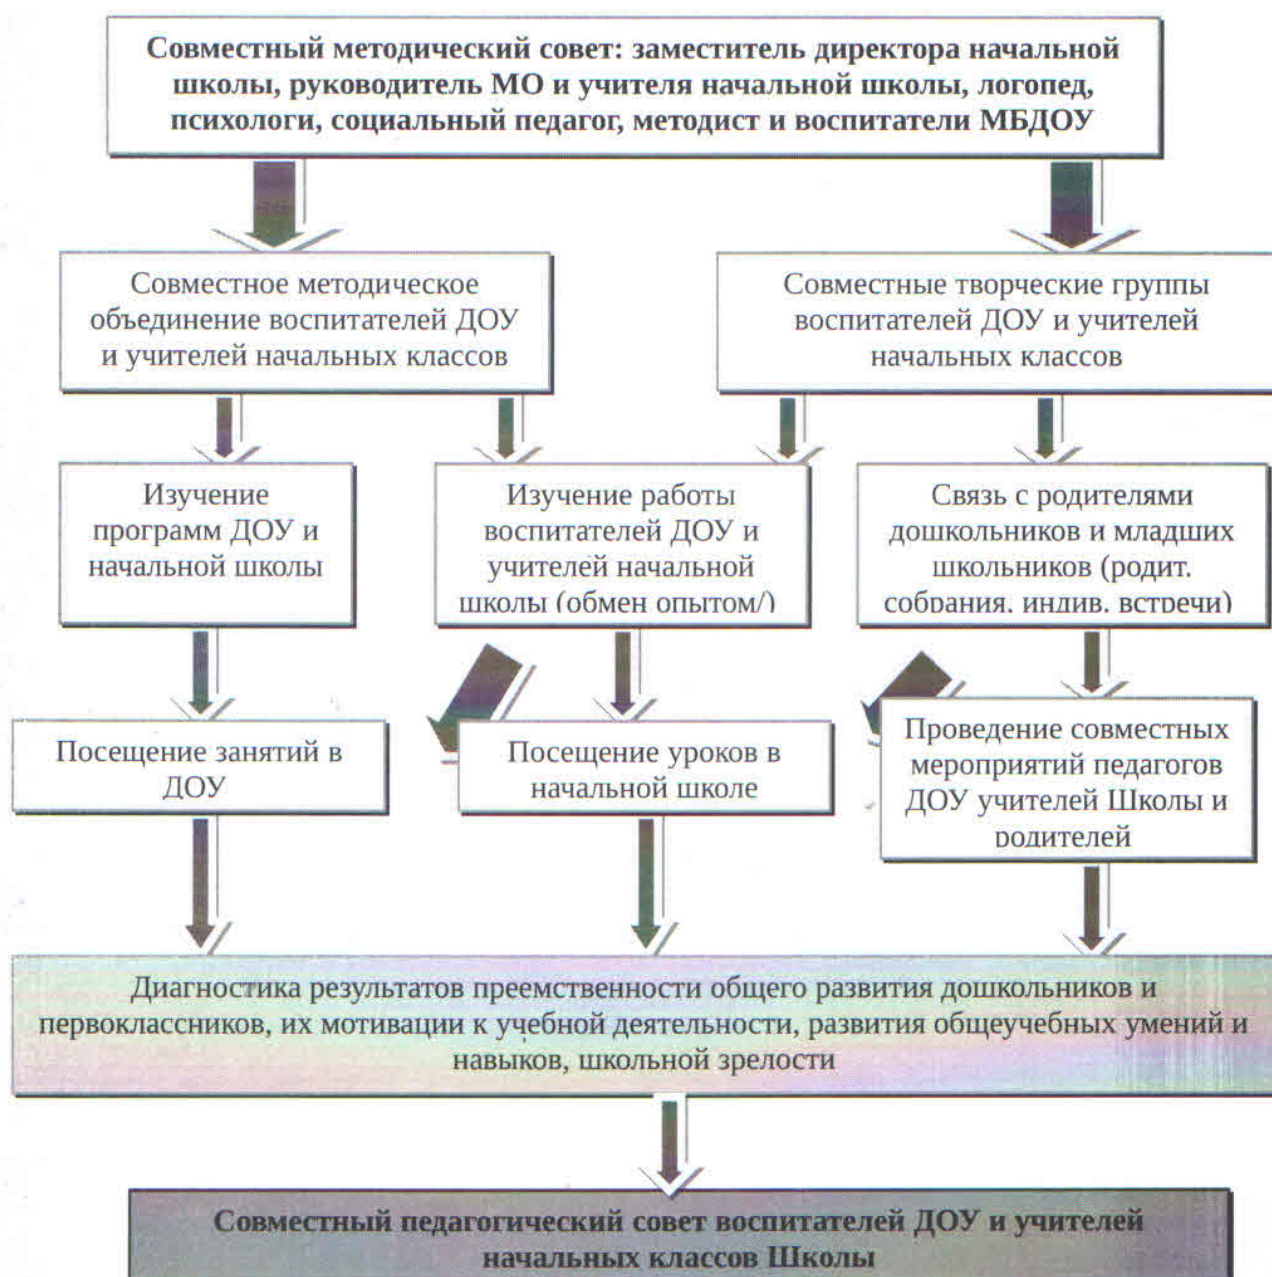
Совместный методический совет: заместитель директора начальной школы, руководитель МО и учителя начальной школы, логопед, психологи, социальный педагог, методист и воспитатели МБДОУ

Совместное методическое объединение воспитателей ДОУ и учителей начальных классов

Совместные творческие группы воспитателей ДОУ и учителей начальных классов

Изучение программ ДОУ и начальной школы

Изучение работы воспитателей ДОУ и учителей начальной школы (обмен опытом/)

Связь с родителями дошкольников и младших школьников (родит. собрания, индив. встречи)

Посещение занятий в ДОУ

Посещение уроков в начальной школе

Проведение совместных мероприятий педагогов ДОУ учителей Школы и родителей

Диагностика результатов преемственности общего развития дошкольников и первоклассников, их мотивации к учебной деятельности, развития общеучебных умений и навыков, школьной зрелости

Совместный педагогический совет воспитателей ДОУ и учителей начальных классов Школы